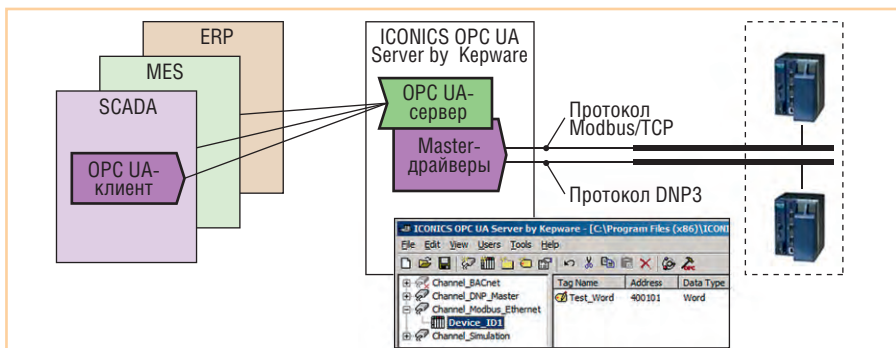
ERP

MES

SCADA

OPC UA-клиент

ICONICS OPC UA Server by Kepware

OPC UA-сервер

Master-драйверы

Протокол Modbus/TCP

Протокол DNP3

ICONICS OPC UA Server by Kepware - [C:\Program Files (x86)\ICONI

File Edit View Users Tools Help

Channel_BACnet
Channel_DNP_Master
Channel_Modbus_Ethernet
Device_ID1
Channel_Simulation

| Tag Name | Address | Data Type |
|---|---|---|
| Test_Word | 400101 | Word |